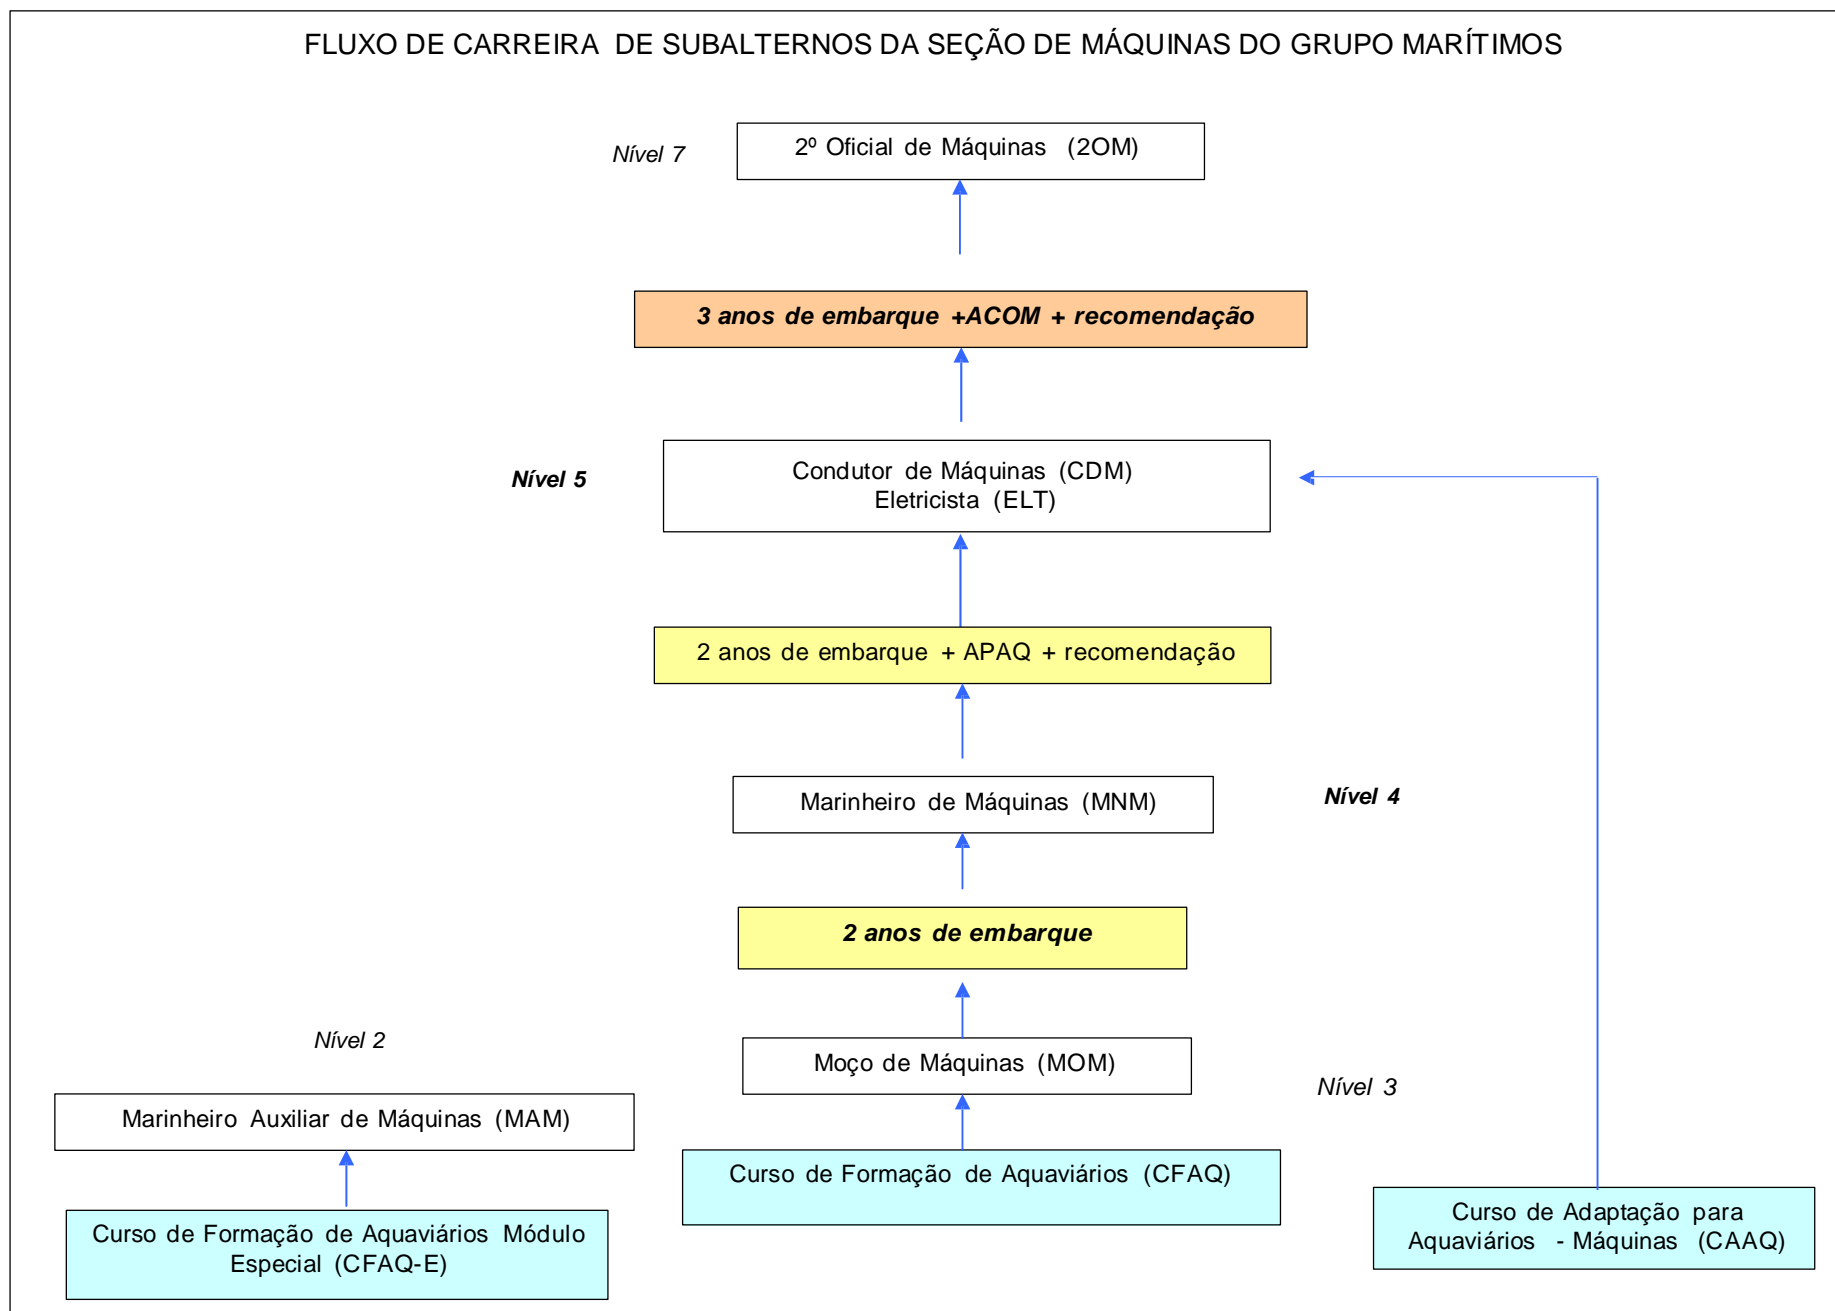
FLUXO DE CARREIRA DE SUBALTERNOS DA SEÇÃO DE MÁQUINAS DO GRUPO MARÍTIMOS

Nível 7

2º Oficial de Máquinas (2OM)

3 anos de embarque +ACOM + recomendação

Nível 5

Condutor de Máquinas (CDM)
Eletricista (ELT)

2 anos de embarque + APAQ + recomendação

Marinheiro de Máquinas (MNM)

Nível 4

2 anos de embarque

Nível 2

Moço de Máquinas (MOM)

Nível 3

Marinheiro Auxiliar de Máquinas (MAM)

Curso de Formação de Aquaviários Módulo Especial (CFAQ-E)

Curso de Formação de Aquaviários (CFAQ)

Curso de Adaptação para Aquaviários - Máquinas (CAAQ)